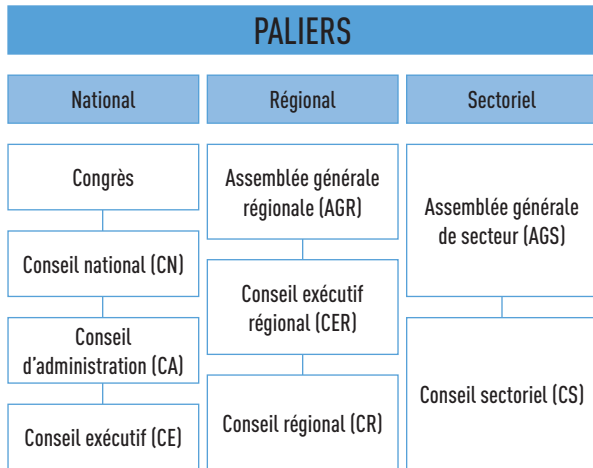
PALIERS

| National | Régional | Sectoriel |
|---|---|---|
| Congrès | Assemblée générale régionale (AGR) | Assemblée générale de secteur (AGS) |
| Conseil national (CN) | Conseil exécutif régional (CER) | Conseil sectoriel (CS) |
| Conseil d'administration (CA) | Conseil régional (CR) | |
| Conseil exécutif (CE) | | |